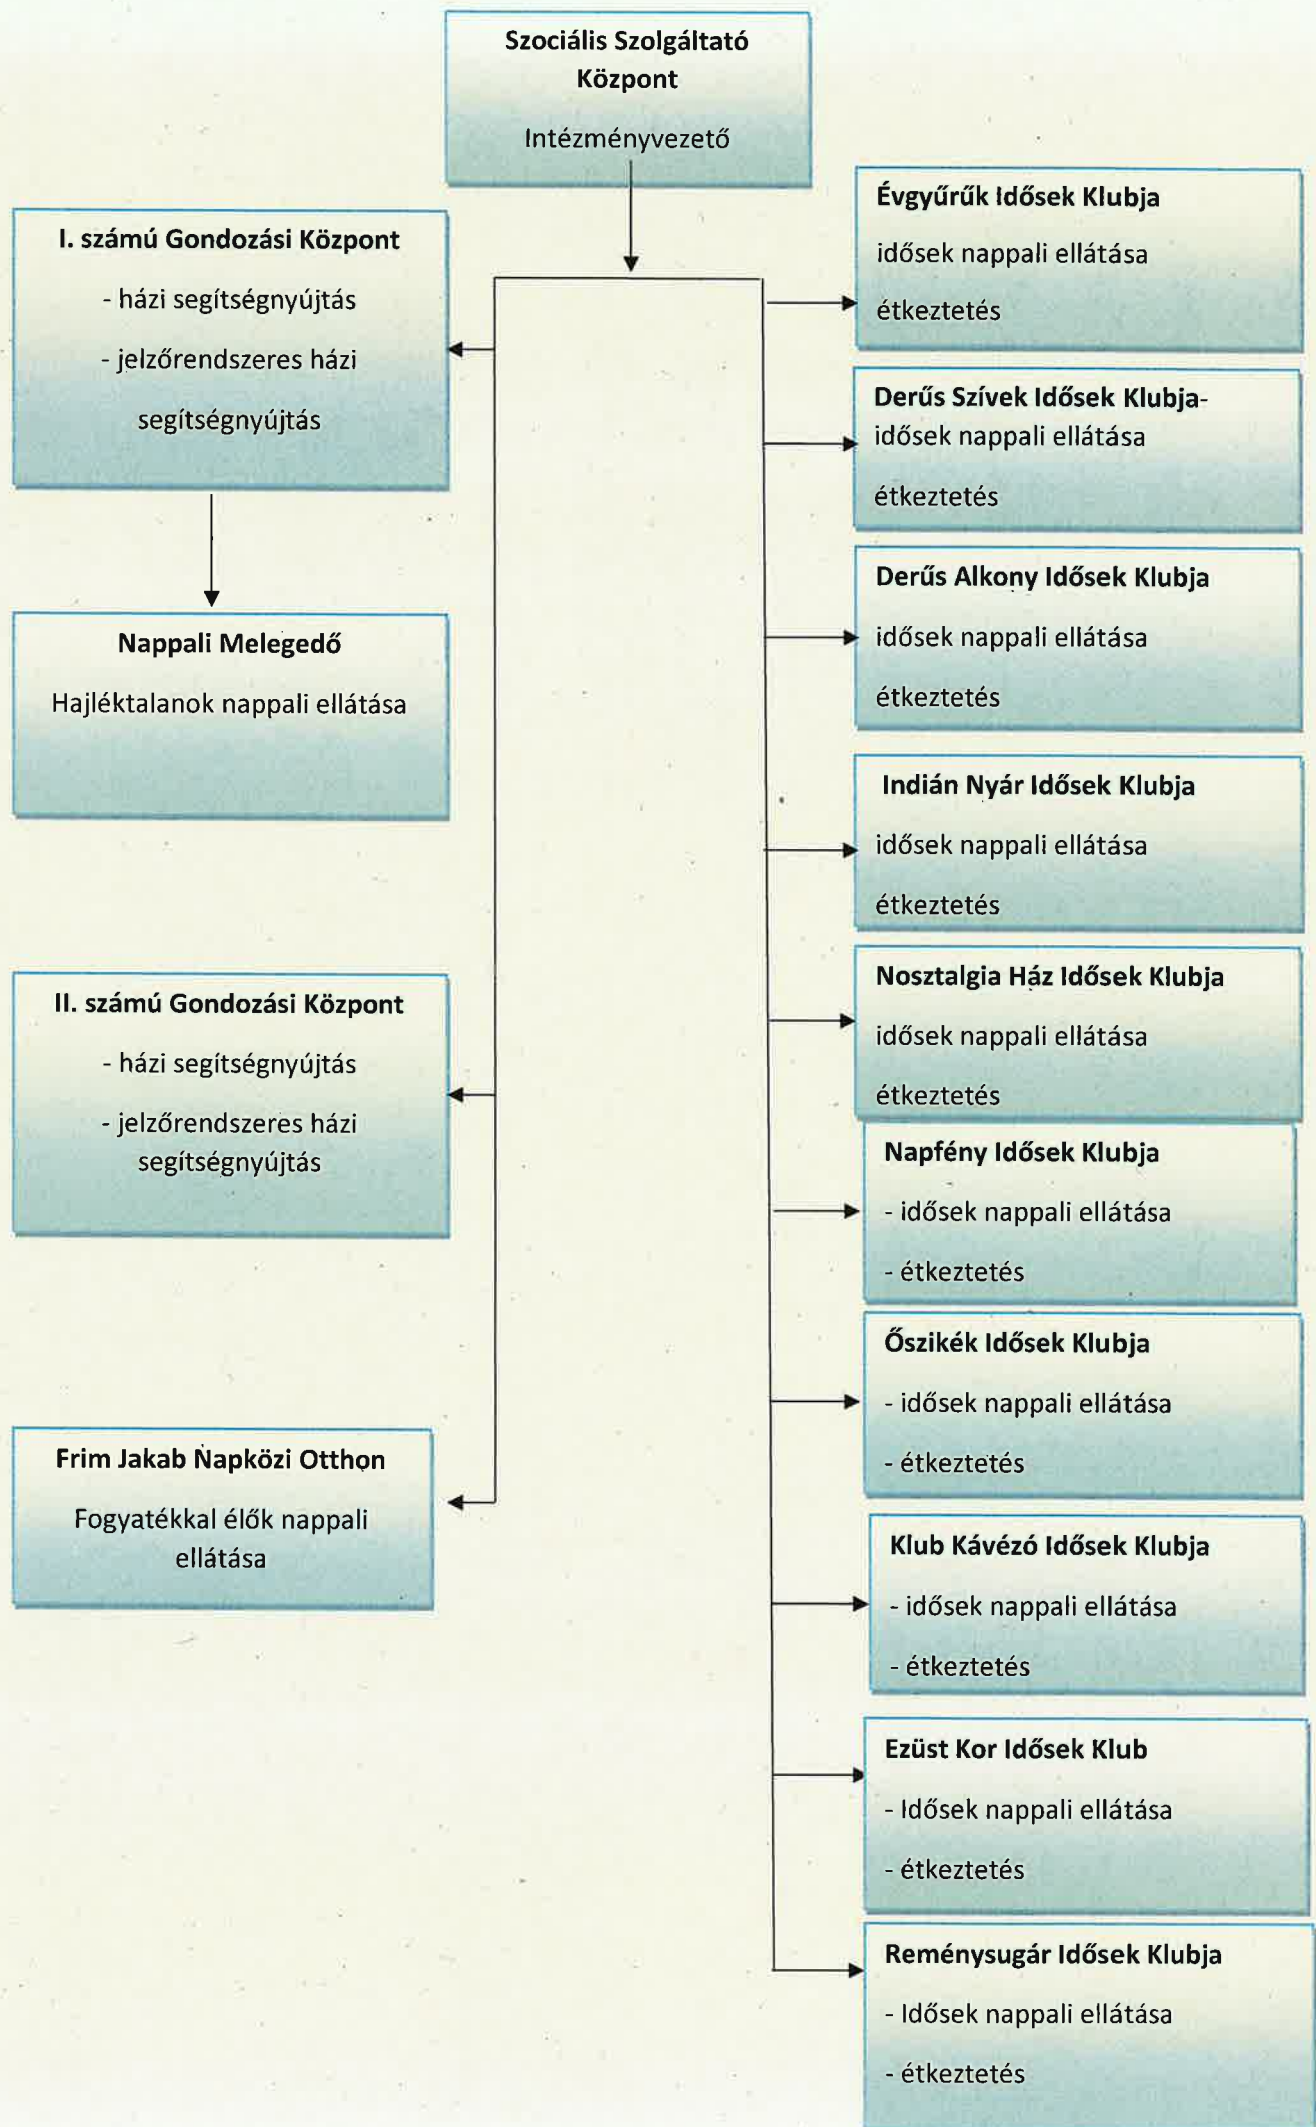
Szociális Szolgáltató Központ

Intézményvezető

I. számú Gondozási Központ

- házi segítségnyújtás

- jelzőrendszeres házi segítségnyújtás

Nappali Melegedő

Hajléktalanok nappali ellátása

II. számú Gondozási Központ

- házi segítségnyújtás

- jelzőrendszeres házi segítségnyújtás

Frim Jakab Napközi Otthon

Fogyatékkal élők nappali ellátása

Évgyűrűk Idősek Klubja

idősek nappali ellátása

étkeztetés

Derűs Szívek Idősek Klubja-

idősek nappali ellátása

étkeztetés

Derűs Alkony Idősek Klubja

idősek nappali ellátása

étkeztetés

Indián Nyár Idősek Klubja

idősek nappali ellátása

étkeztetés

Nosztalgia Ház Idősek Klubja

idősek nappali ellátása

étkeztetés

Napfény Idősek Klubja

- idősek nappali ellátása

- étkeztetés

Őszikék Idősek Klubja

- idősek nappali ellátása

- étkeztetés

Klub Kávézó Idősek Klubja

- idősek nappali ellátása

- étkeztetés

Ezüst Kor Idősek Klub

- Idősek nappali ellátása

- étkeztetés

Reménysugár Idősek Klubja

- Idősek nappali ellátása

- étkeztetés